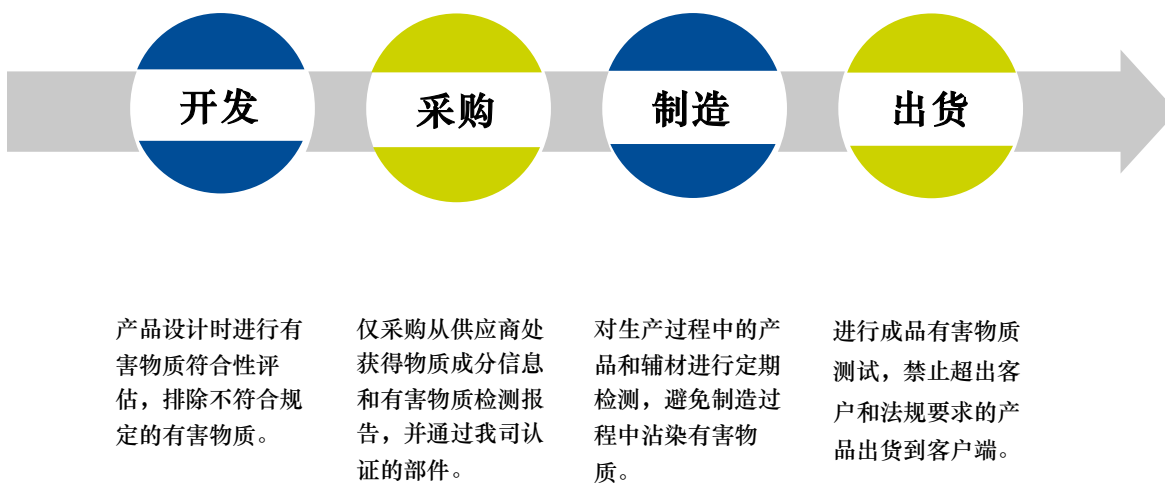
开发

采购

制造

出货

产品设计时进行有害物质符合性评估，排除不符合规定的有害物质。

仅采购从供应商处获得物质成分信息和有害物质检测报告，并通过我司认证的部件。

对生产过程中的产品和辅材进行定期检测，避免制造过程中沾染有害物质。

进行成品有害物质测试，禁止超出客户和法规要求的产品出货到客户端。